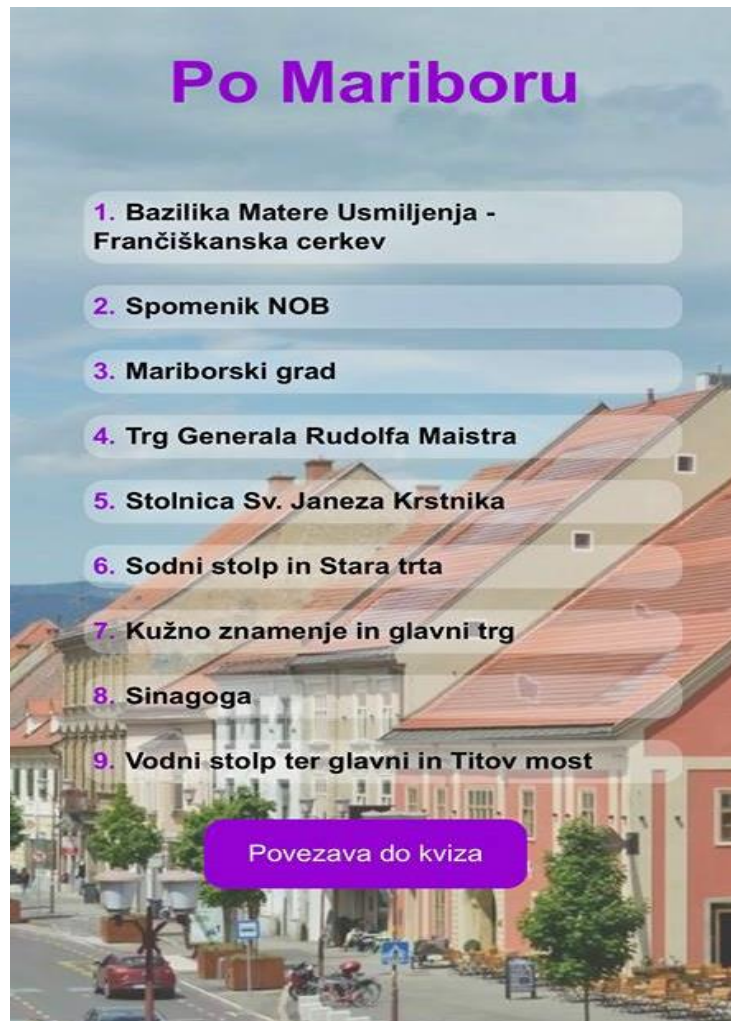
Po Mariboru

1. Bazilika Matere Usmiljenja - Frančiškanska cerkev

2. Spomenik NOB

3. Mariborski grad

4. Trg Generala Rudolfa Maistra

5. Stolnica Sv. Janeza Krstnika

6. Sodni stolp in Stara trta

7. Kužno znamenje in glavni trg

8. Sinagoga

9. Vodni stolp ter glavni in Titov most

Povezava do kviza